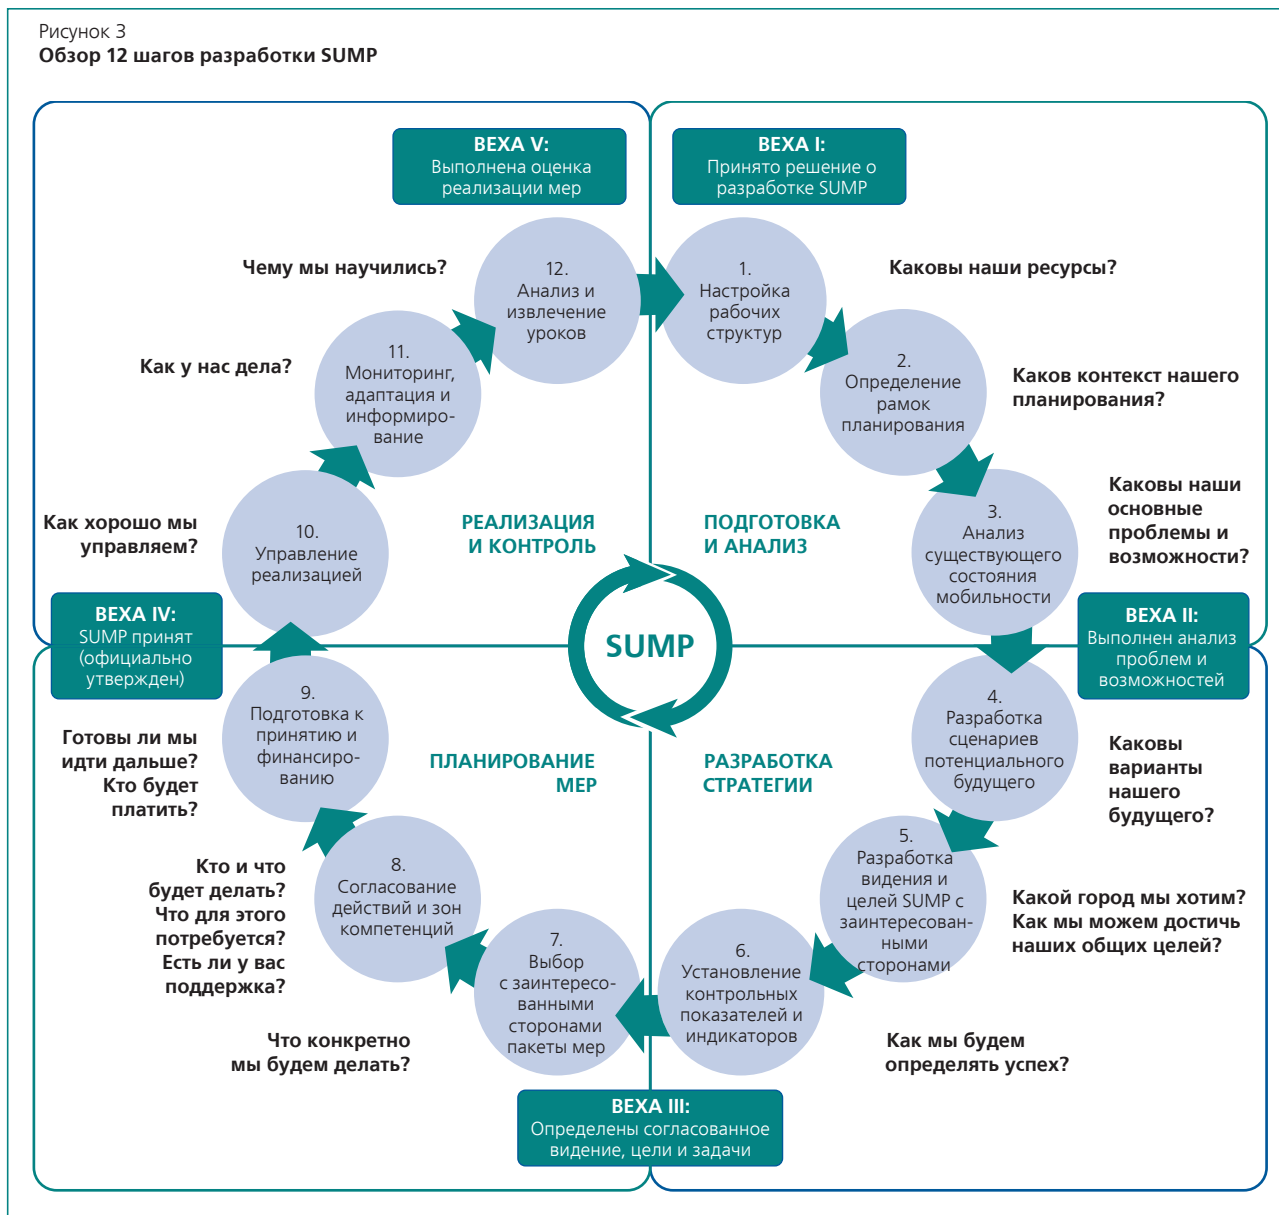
Рисунок 3
**Обзор 12 шагов разработки SUMP**

ВЕХА V:
Выполнена оценка реализации мер

ВЕХА I:
Принято решение о разработке SUMP

Чему мы научились?

12.
Анализ и извлечение уроков

1.
Настройка рабочих структур

Каковы наши ресурсы?

Как у нас дела?

11.
Мониторинг, адаптация и информирование

2.
Определение рамок планирования

Каков контекст нашего планирования?

Каковы наши основные проблемы и возможности?

3.
Анализ существующего состояния мобильности

Как хорошо мы управляем?

10.
Управление реализацией

РЕАЛИЗАЦИЯ И КОНТРОЛЬ

ПОДГОТОВКА И АНАЛИЗ

SUMP

ВЕХА IV:
SUMP принят (официально утвержден)

ВЕХА II:
Выполнен анализ проблем и возможностей

9.
Подготовка к принятию и финансированию

4.
Разработка сценариев потенциального будущего

Готовы ли мы идти дальше? Кто будет платить?

ПЛАНИРОВАНИЕ МЕР

РАЗРАБОТКА СТРАТЕГИИ

Каковы варианты нашего будущего?

Кто и что будет делать? Что для этого потребуется? Есть ли у вас поддержка?

8.
Согласование действий и зон компетенций

5.
Разработка видения и целей SUMP с заинтересованными сторонами

Какой город мы хотим? Как мы можем достичь наших общих целей?

7.
Выбор с заинтересованными сторонами пакеты мер

6.
Установление контрольных показателей и индикаторов

Что конкретно мы будем делать?

Как мы будем определять успех?

ВЕХА III:
Определены согласованное видение, цели и задачи